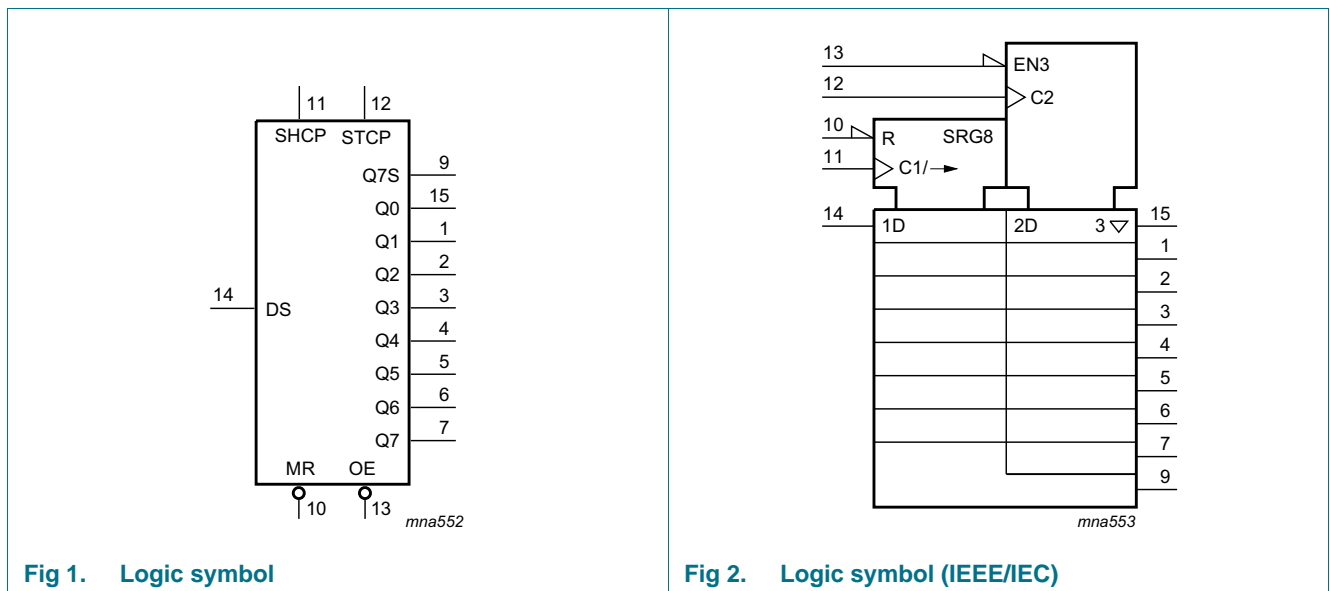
11 12
SHCP STCP
Q7S 9
Q0 15
Q1 1
Q2 2
14 DS
Q3 3
Q4 4
Q5 5
Q6 6
Q7 7
MR OE
10 13
mna552

Fig 1. Logic symbol

13 EN3
12 C2
10 R SRG8
11 C1/→
14 1D 2D 3 ▽ 15
1
2
3
4
5
6
7
9
mna553

Fig 2. Logic symbol (IEEE/IEC)